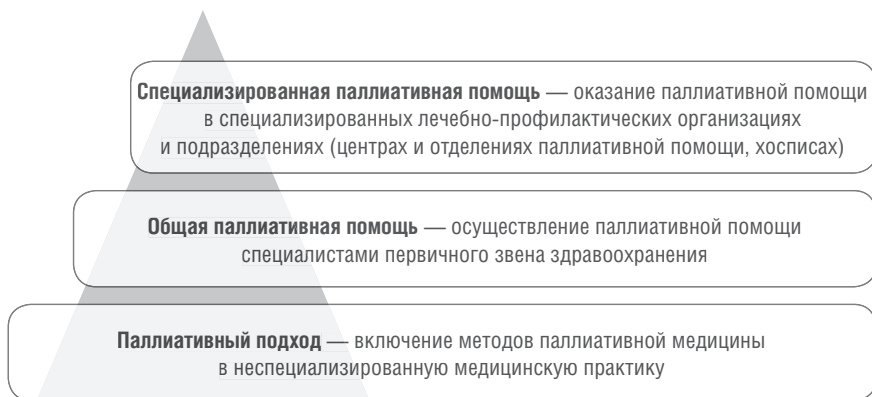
**Специализированная паллиативная помощь** — оказание паллиативной помощи в специализированных лечебно-профилактических организациях и подразделениях (центрах и отделениях паллиативной помощи, хосписах)

**Общая паллиативная помощь** — осуществление паллиативной помощи специалистами первичного звена здравоохранения

**Паллиативный подход** — включение методов паллиативной медицины в неспециализированную медицинскую практику